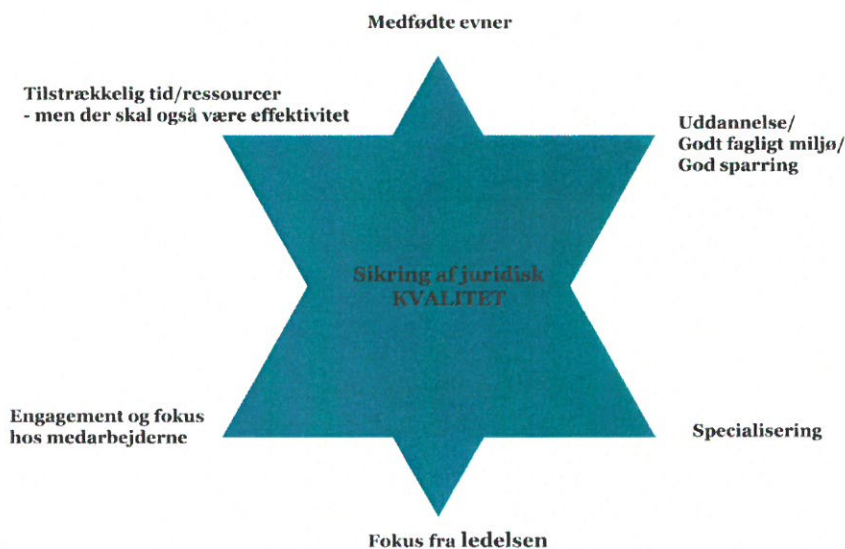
Medfødte evner

Tilstrækkelig tid/ressourcer
- men der skal også være effektivitet

Uddannelse/
Godt fagligt miljø/
God sparring

Sikring af juridisk
KVALITET

Engagement og fokus
hos medarbejderne

Specialisering

Fokus fra ledelsen